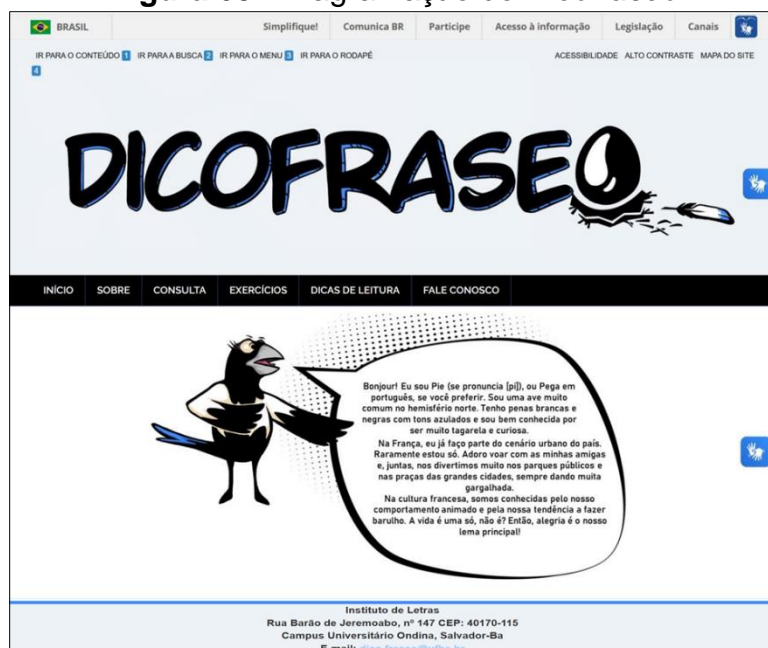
BRASIL Simplifique! Comunica BR Participe Acesso à informação Legislação Canais

IR PARA O CONTEÚDO 1 IR PARA A BUSCA 2 IR PARA O MENU 3 IR PARA O RODAPÉ 4

ACESSIBILIDADE ALTO CONTRASTE MAPA DO SITE

DICOFRASE

INÍCIO SOBRE CONSULTA EXERCÍCIOS DICAS DE LEITURA FALE CONOSCO

Bonjour! Eu sou Pie (se pronuncia [pi]), ou Pega em português, se você preferir. Sou uma ave muito comum no hemisfério norte. Tenho penas brancas e negras com tons azulados e sou bem conhecida por ser muito tagarela e curiosa.

Na França, eu já faço parte do cenário urbano do país. Raramente estou só. Adoro voar com as minhas amigas e, juntas, nos divertimos muito nos parques públicos e nas praças das grandes cidades, sempre dando muita gargalhada.

Na cultura francesa, somos conhecidas pelo nosso comportamento animado e pela nossa tendência a fazer barulho. A vida é uma só, não é? Então, alegria é o nosso lema principal!

Instituto de Letras
Rua Barão de Jeremoabo, nº 147 CEP: 40170-115
Campus Universitário Ondina, Salvador-Ba
E-mail: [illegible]